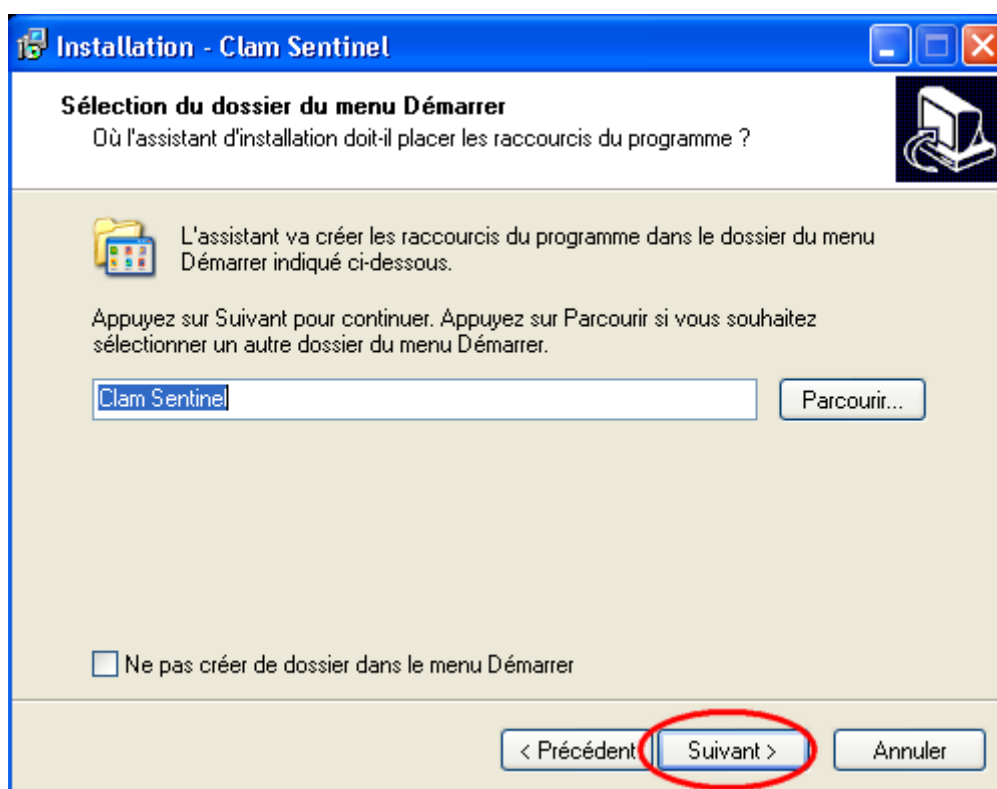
Installation - Clam Sentinel

Sélection du dossier du menu Démarrer
Où l'assistant d'installation doit-il placer les raccourcis du programme ?

L'assistant va créer les raccourcis du programme dans le dossier du menu Démarrer indiqué ci-dessous.

Appuyez sur Suivant pour continuer. Appuyez sur Parcourir si vous souhaitez sélectionner un autre dossier du menu Démarrer.

Clam Sentinel

Parcourir...

Ne pas créer de dossier dans le menu Démarrer

< Précédent

Suivant >

Annuler